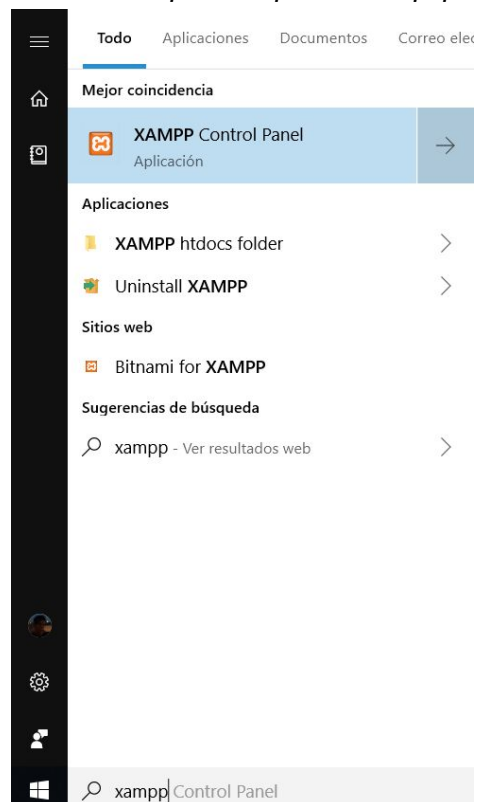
Todo Aplicaciones Documentos Correo elec

Mejor coincidencia

XAMPP Control Panel
Aplicación

Aplicaciones

XAMPP htdocs folder

Uninstall XAMPP

Sitios web

Bitnami for XAMPP

Sugerencias de búsqueda

xampp - Ver resultados web

xampp Control Panel